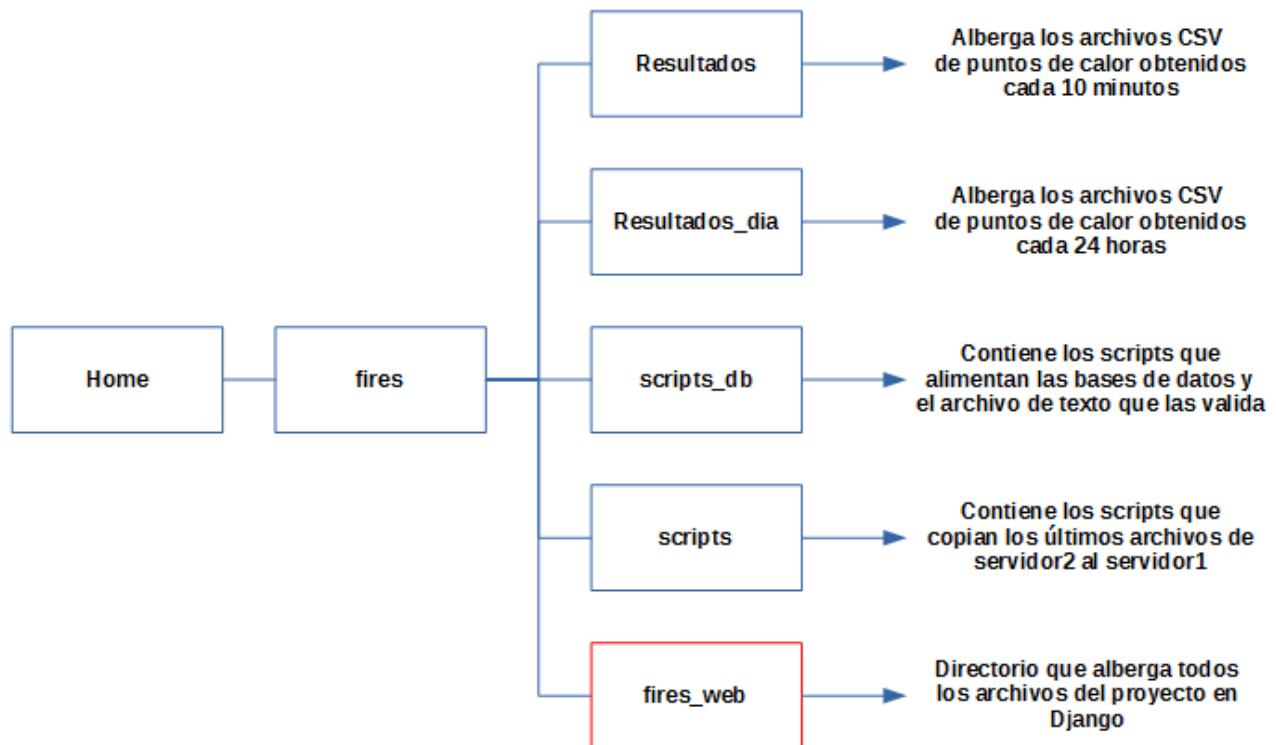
Home

fires

Resultados

Alberga los archivos CSV de puntos de calor obtenidos cada 10 minutos

Resultados_dia

Alberga los archivos CSV de puntos de calor obtenidos cada 24 horas

scripts_db

Contiene los scripts que alimentan las bases de datos y el archivo de texto que las valida

scripts

Contiene los scripts que copian los últimos archivos de servidor2 al servidor1

fires_web

Directorio que alberga todos los archivos del proyecto en Django